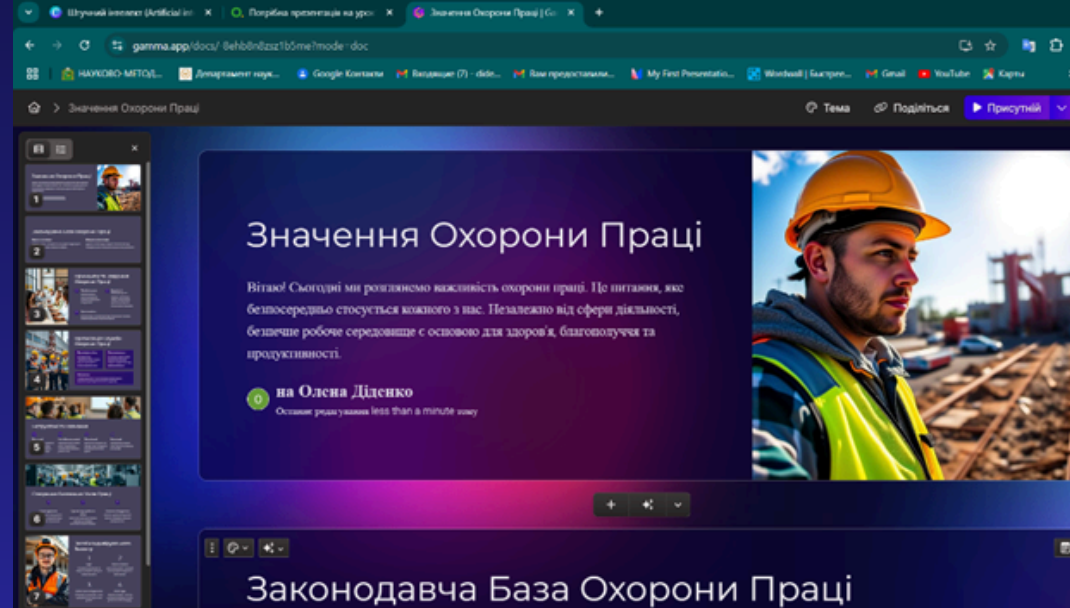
Штучний інтелект (Artificial int ×
Потрібна презентація на урок ×
Значення Охорони Праці | Ga ×
+

gamma.app/docs/-8ehb8n8zsz1b5me?mode=doc

НАУКОВО-МЕТОД/...
Департамент наук...
Google Контакти
Вхідні (7) - dide...
Вам предоставили...
My First Presentatio...
Wordwall | Быстрое...
Gmail
YouTube
Карти

Значення Охорони Праці

Тема
Поділіться
Присутній

1
2
3
4
5
6
7

Значення Охорони Праці

Вітаю! Сьогодні ми розглянемо важливість охорони праці. Це питання, яке безпосередньо стосується кожного з нас. Незалежно від сфери діяльності, безпечне робоче середовище є основою для здоров'я, благополуччя та продуктивності.

на Олена Діденко
Останнє редагування less than a minute тому

Законодавча База Охорони Праці